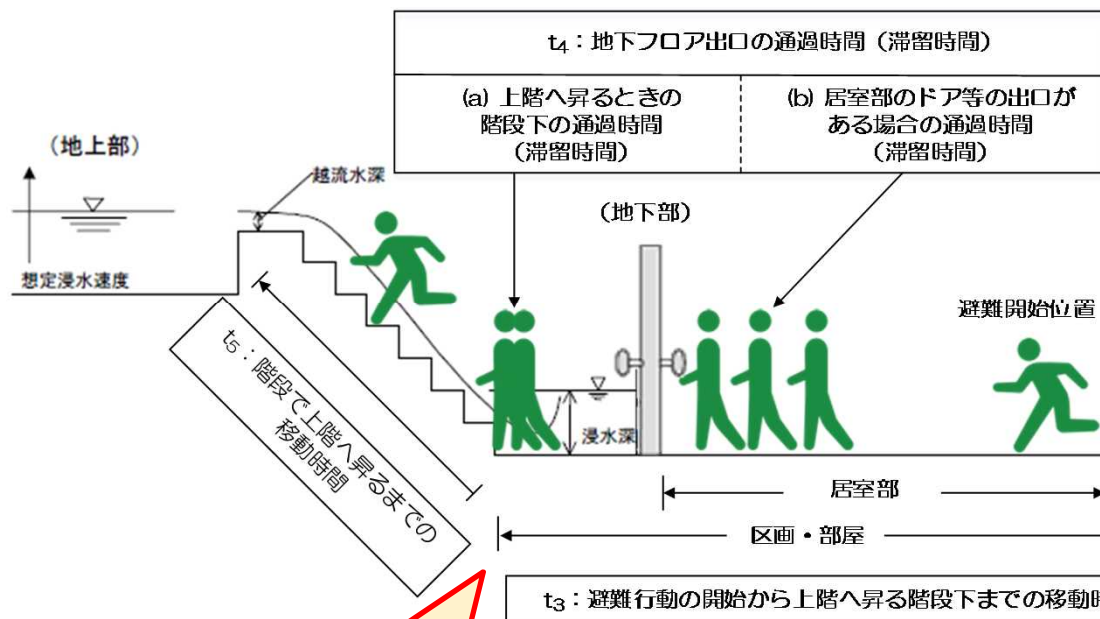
$t_4$：地下フロア出口の通過時間（滞留時間）

(a) 上階へ昇るときの階段下の通過時間（滞留時間）

(b) 居室部のドア等の出口がある場合の通過時間（滞留時間）

（地上部）

越流水深

想定浸水速度

（地下部）

避難開始位置

$t_5$：階段で上階へ昇るまでの移動時間

浸水深

居室部

区画・部屋

$t_3$：避難行動の開始から上階へ昇る階段下までの移動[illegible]